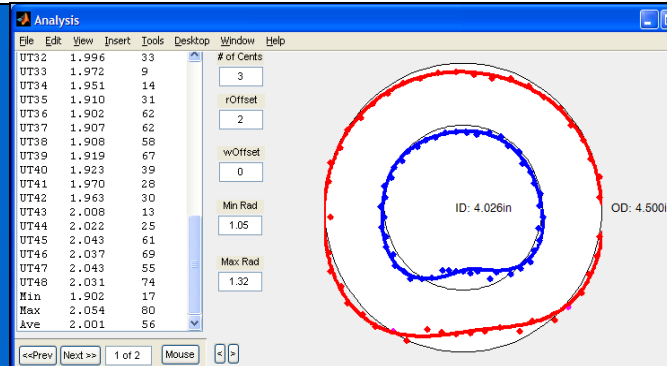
Analysis

File Edit View Insert Tools Desktop Window Help

| | | |
|---|---|---|
| UT32 | 1.996 | 33 |
| UT33 | 1.972 | 9 |
| UT34 | 1.951 | 14 |
| UT35 | 1.910 | 31 |
| UT36 | 1.902 | 62 |
| UT37 | 1.907 | 62 |
| UT38 | 1.908 | 58 |
| UT39 | 1.919 | 67 |
| UT40 | 1.923 | 39 |
| UT41 | 1.970 | 28 |
| UT42 | 1.963 | 30 |
| UT43 | 2.008 | 13 |
| UT44 | 2.022 | 25 |
| UT45 | 2.043 | 61 |
| UT46 | 2.037 | 69 |
| UT47 | 2.043 | 55 |
| UT48 | 2.031 | 74 |
| Min | 1.902 | 17 |
| Max | 2.054 | 80 |
| Ave | 2.001 | 56 |

# of Cents
3
rOffset
2
wOffset
0
Min Rad
1.05
Max Rad
1.32

ID: 4.026in

OD: 4.500i

<<Prev Next >> 1 of 2 Mouse < >